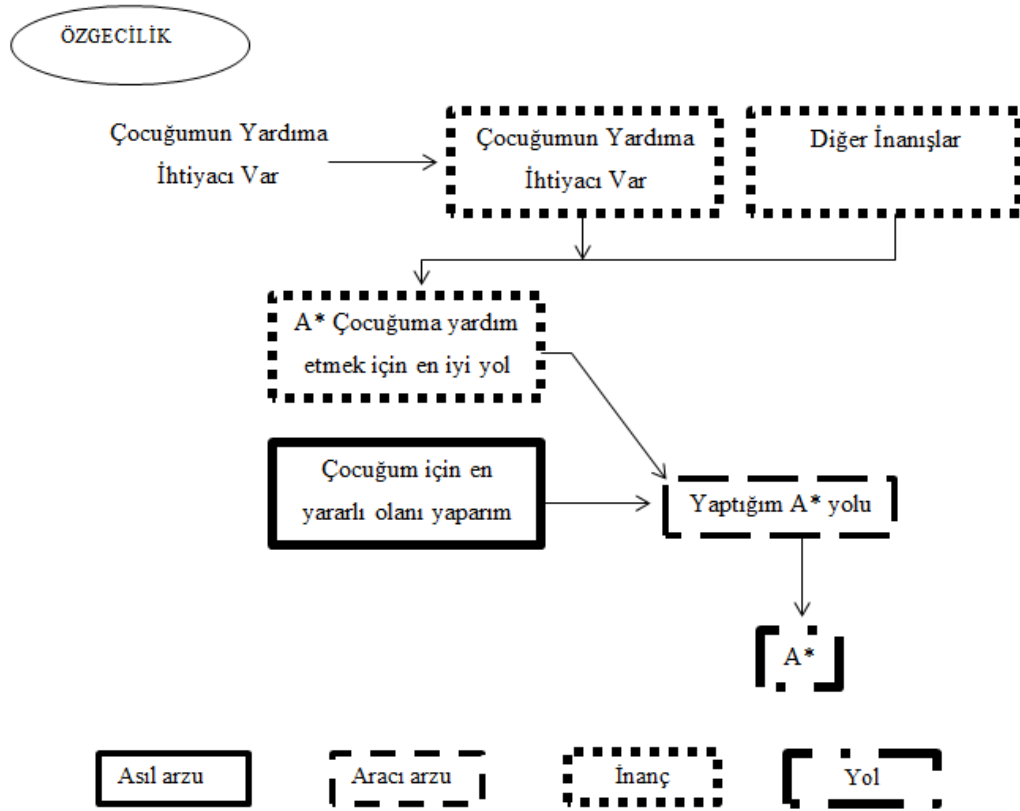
ÖZGECİLİK

Çocuğumun Yardıma İhtiyacı Var

Çocuğumun Yardıma İhtiyacı Var

Diğer İnanışlar

A* Çocuğuma yardım etmek için en iyi yol

Çocuğum için en yararlı olanı yaparım

Yaptığım A* yolu

A*

Asıl arzu

Aracı arzu

İnanç

Yol